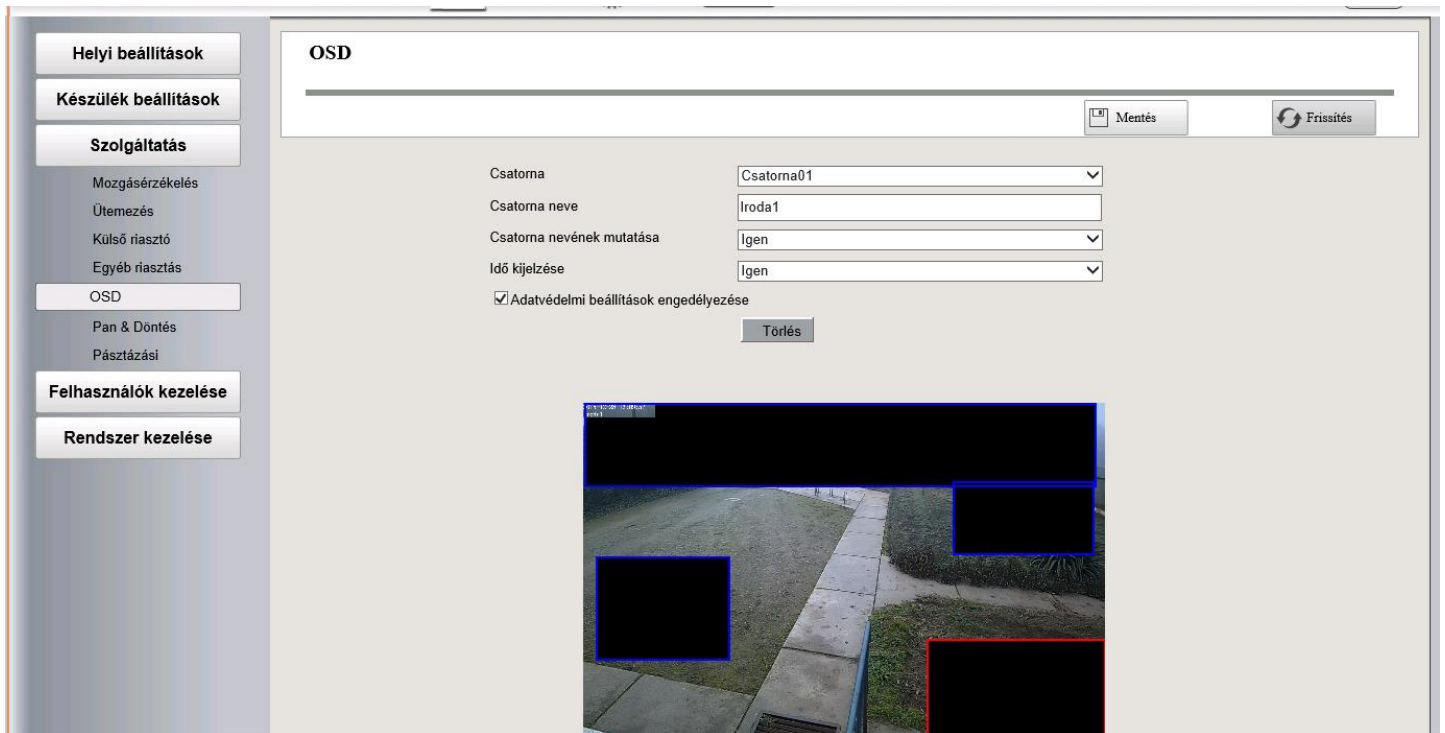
Helyi beállítások

Készülék beállítások

Szolgáltatás

Mozgásérzékelés

Ütemezés

Külső riasztó

Egyéb riasztás

OSD

Pan & Döntés

Pásztázási

Felhasználók kezelése

Rendszer kezelése

OSD

Mentés

Frissítés

| Csatorna | Csatorna01 |
|---|---|
| Csatorna neve | Iroda1 |
| Csatorna nevének mutatása | Igen |
| Idő kijelzése | Igen |

Adatvédelmi beállítások engedélyezése

Törlés

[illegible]